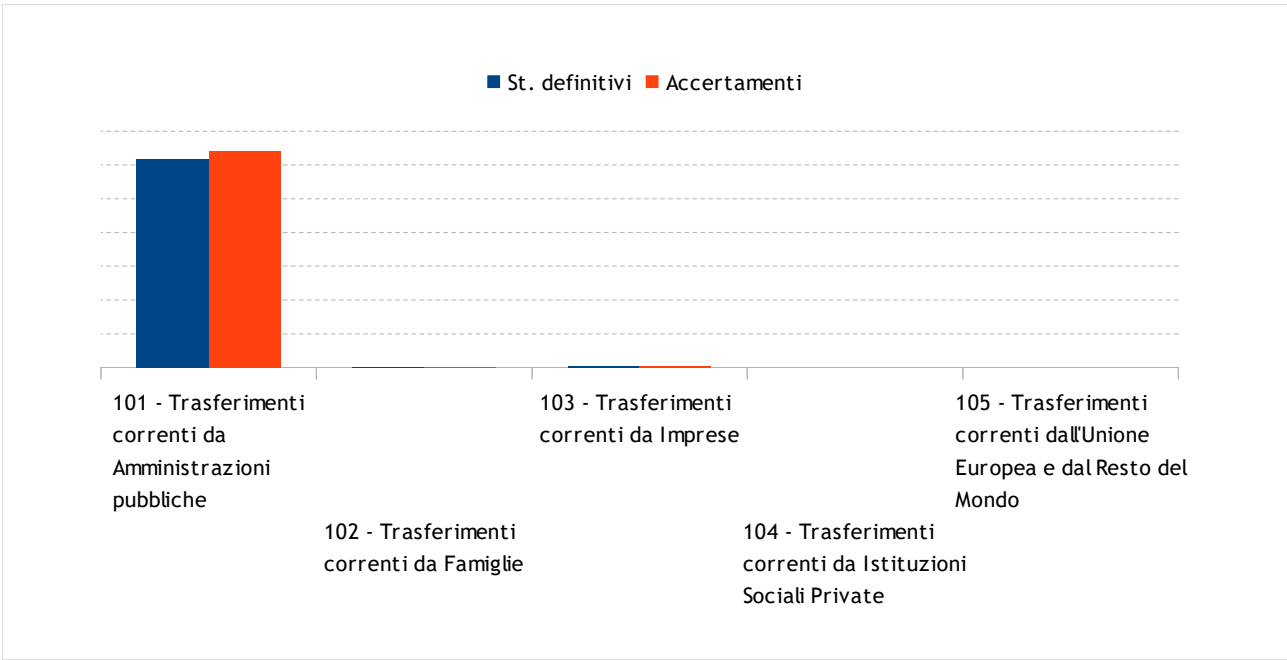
St. definitivi Accertamenti

101 - Trasferimenti correnti da Amministrazioni pubbliche

102 - Trasferimenti correnti da Famiglie

103 - Trasferimenti correnti da Imprese

104 - Trasferimenti correnti da Istituzioni Sociali Private

105 - Trasferimenti correnti dall'Unione Europea e dal Resto del Mondo